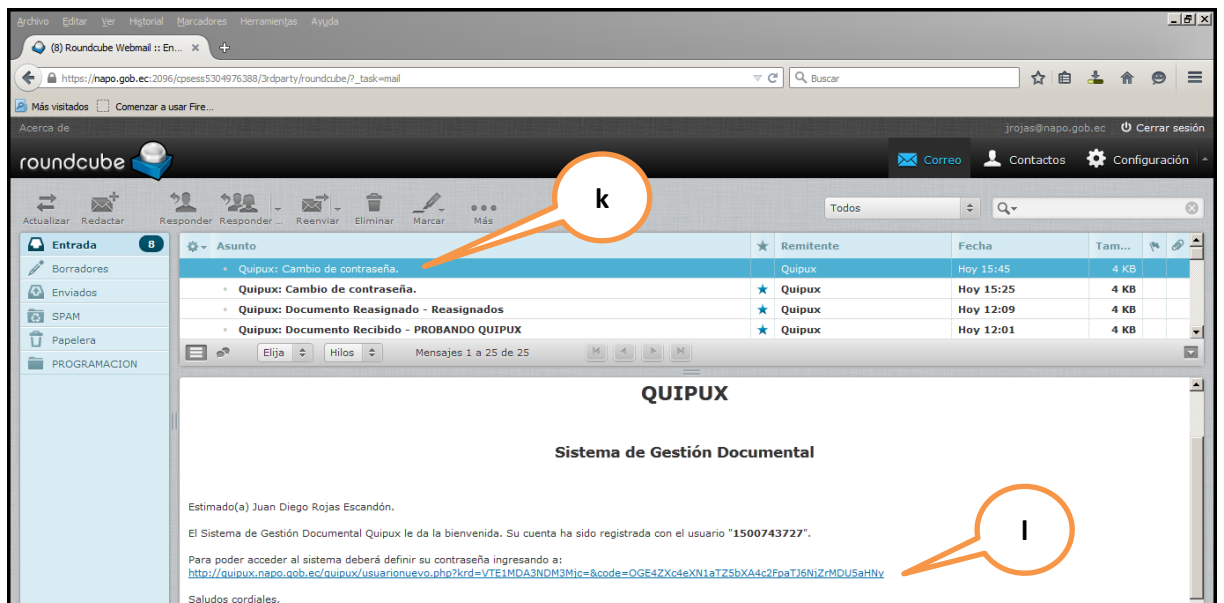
Archivo Editar Ver Historial Marcadores Herramientas Ayuda

(8) Roundcube Webmail :: En... ×

https://napo.gob.ec:2096/cpsess5304976388/3rdparty/roundcube/?_task=mail

Buscar

Más visitados Comenzar a usar Fire...

Acerca de

jrojas@napo.gob.ec Cerrar sesión

roundcube

Correo Contactos Configuración

Actualizar Redactar Responder Responder ... Reenviar Eliminar Marcar Más

k

Todos

Entrada 8

Borradores

Enviados

SPAM

Papelera

PROGRAMACION

| Asunto | | Remitente | Fecha | Tam... |
|---|---|---|---|---|
| Quipux: Cambio de contraseña. | | Quipux | Hoy 15:45 | 4 KB |
| Quipux: Cambio de contraseña. | ★ | Quipux | Hoy 15:25 | 4 KB |
| Quipux: Documento Reasignado - Reasignados | ★ | Quipux | Hoy 12:09 | 4 KB |
| Quipux: Documento Recibido - PROBANDO QUIPUX | ★ | Quipux | Hoy 12:01 | 4 KB |

Elija Hilos Mensajes 1 a 25 de 25

QUIPUX

Sistema de Gestión Documental

Estimado(a) Juan Diego Rojas Escandón.

El Sistema de Gestión Documental Quipux le da la bienvenida. Su cuenta ha sido registrada con el usuario "1500743727".

Para poder acceder al sistema deberá definir su contraseña ingresando a:
http://quipux.napo.gob.ec/quipux/usuarionuevo.php?krd=VTE1MDA3NDM3Mjc=&code=OGE4ZXc4eXN1aTZ5bXA4c2FpaTJ6NjZrMDU5aHNv

l

Saludos cordiales.